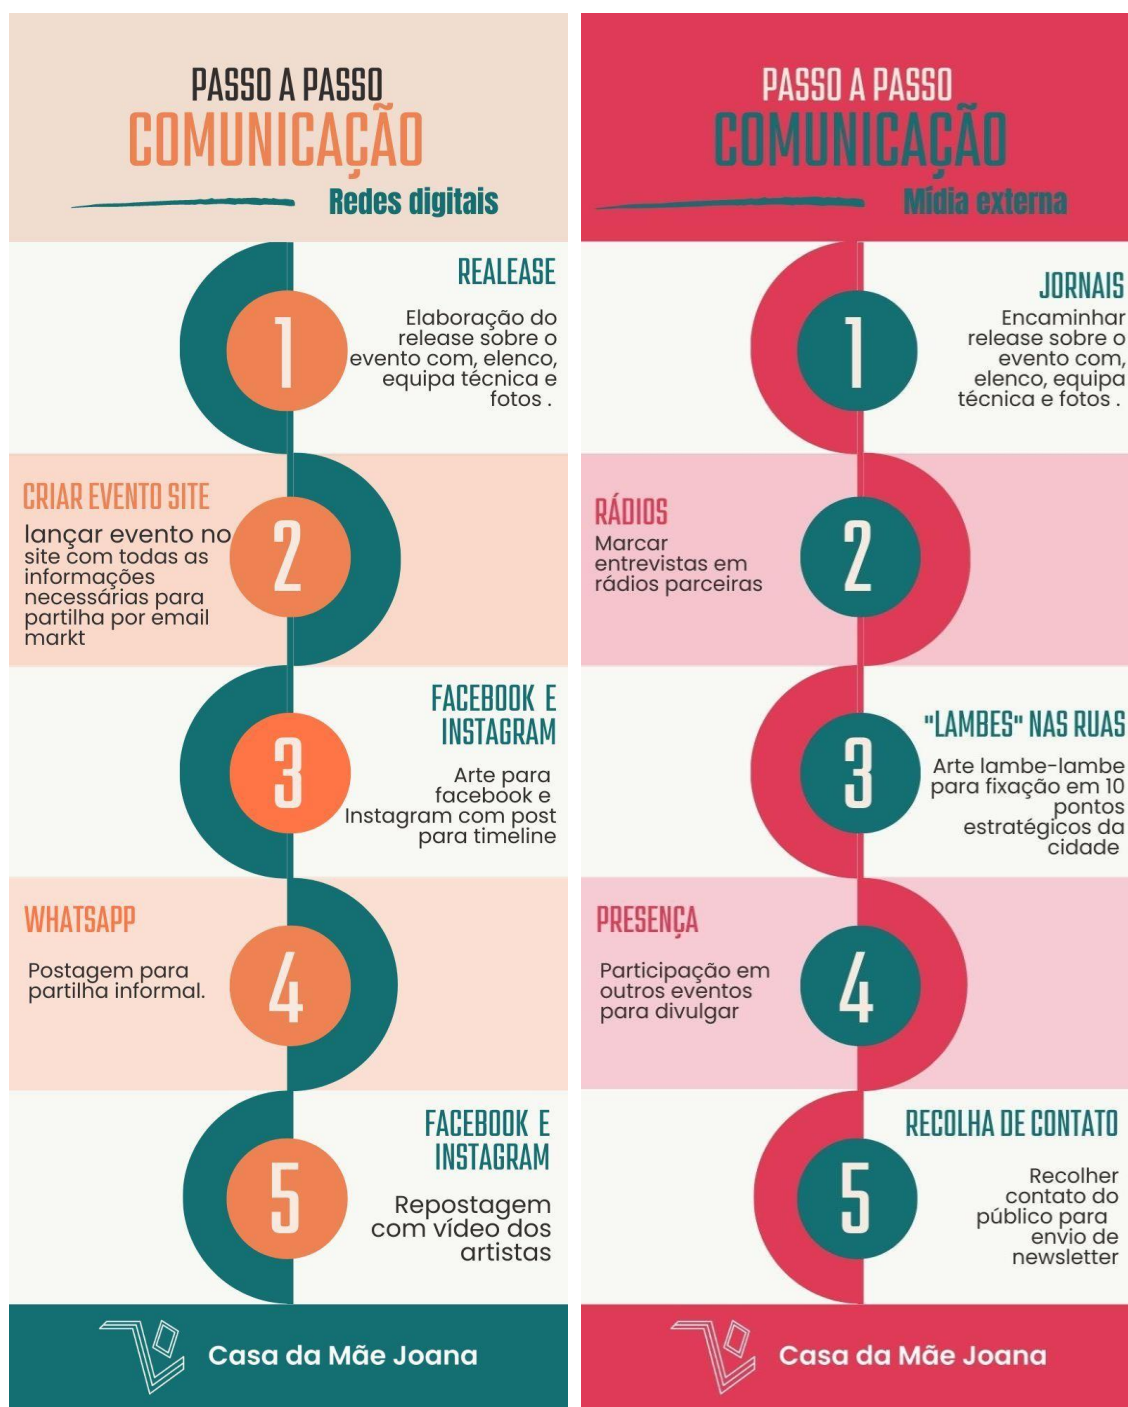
PASSO A PASSO
COMUNICAÇÃO
Redes digitais

1
REALEASE
Elaboração do release sobre o evento com, elenco, equipa técnica e fotos .

2
CRIAR EVENTO SITE
lançar evento no site com todas as informações necessárias para partilha por email markt

3
FACEBOOK E INSTAGRAM
Arte para facebook e Instagram com post para timeline

4
WHATSAPP
Postagem para partilha informal.

5
FACEBOOK E INSTAGRAM
Repostagem com vídeo dos artistas

Casa da Mãe Joana

PASSO A PASSO
COMUNICAÇÃO
Mídia externa

1
JORNAIS
Encaminhar release sobre o evento com, elenco, equipa técnica e fotos .

2
RÁDIOS
Marcar entrevistas em rádios parceiras

3
"LAMBES" NAS RUAS
Arte lambe-lambe para fixação em 10 pontos estratégicos da cidade

4
PRESENÇA
Participação em outros eventos para divulgar

5
RECOLHA DE CONTATO
Recolher contato do público para envio de newsletter

Casa da Mãe Joana